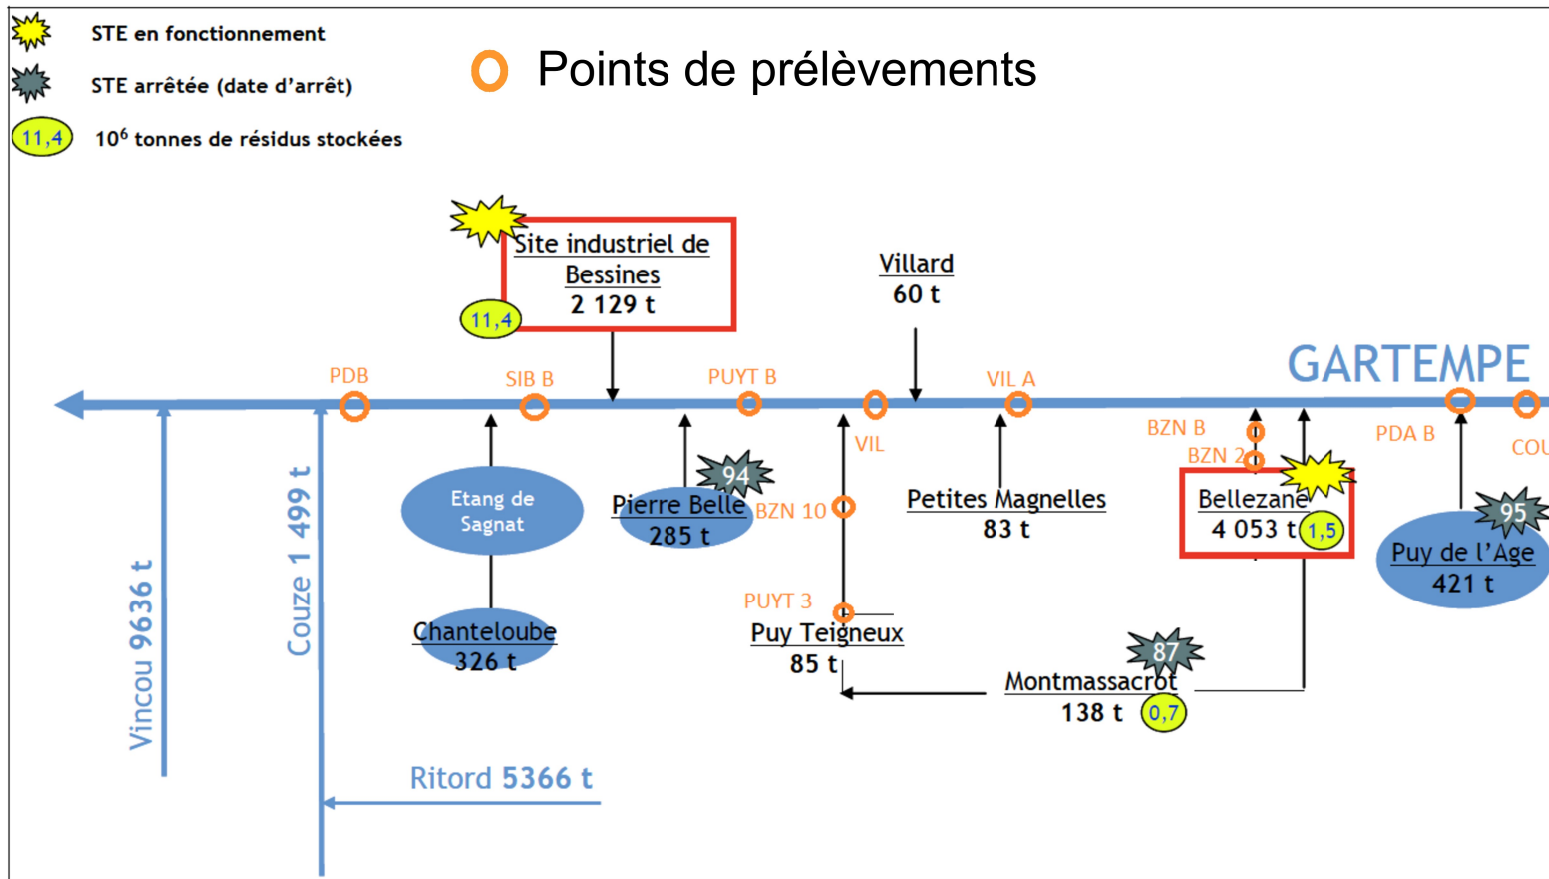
STE en fonctionnement

STE arrêtée (date d'arrêt)

11,4 $10^6$ tonnes de résidus stockées

Points de prélèvements

Site industriel de Bessines
2 129 t
11,4

Villard
60 t

GARTEMPE

PDB

SIB B

PUYT B

VIL A

VIL

BZN B

BZN 2

PDA B

COU

Etang de Sagnat

Chanteloube
326 t

94
Pierre Belle
285 t

BZN 10

PUYT 3

Puy Teigneux
85 t

Petites Magnelles
83 t

Bellezane
4 053 t
1,5

95
Puy de l'Age
421 t

87
Montmassacrot
138 t
0,7

Vincou 9636 t

Couze 1 499 t

Ritord 5366 t